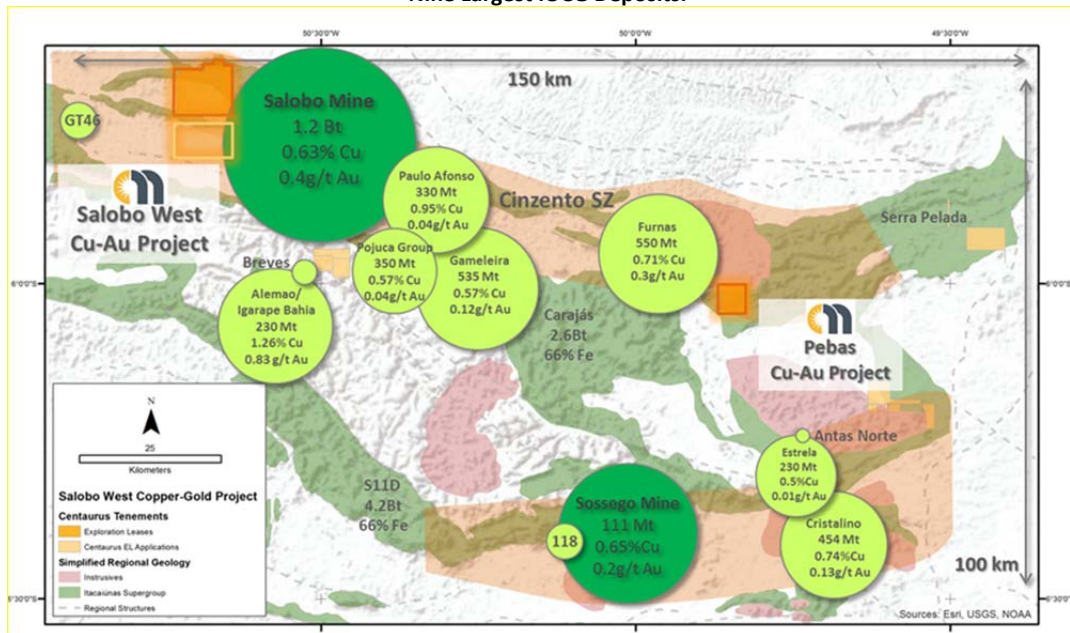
Nine Largest IOCG Deposits.

50°30'0"W
50°0'0"W
49°30'0"W

150 km

GT46

Salobo Mine
1.2 Bt
0.63% Cu
0.4g/t Au

Salobo West
Cu-Au Project

Paulo Afonso
330 Mt
0.95% Cu
0.04g/t Au

Cinzento SZ

Serra Pelada

Furnas
550 Mt
0.71% Cu
0.3g/t Au

Breves

Pojuca Group
350 Mt
0.57% Cu
0.04g/t Au

Gameleira
535 Mt
0.57% Cu
0.12g/t Au

6°0'0"S
6°0'0"S

Alemao/
Igarape Bahia
230 Mt
1.26% Cu
0.83 g/t Au

Carajás
2.6Bt
66% Fe

Pebas
Cu-Au Project

N

25

Kilometers

Antas Norte

Estrela
230 Mt
0.5%Cu
0.01g/t Au

Salobo West Copper-Gold Project

Centaurus Tenements
Exploration Leases
Centaurus EL Applications

Simplified Regional Geology
Instrusives
Itacaiúnas Supergroup
Regional Structures

S11D
4.2Bt
66% Fe

Sossego Mine
111 Mt
0.65%Cu
0.2g/t Au

118

Cristalino
454 Mt
0.74%Cu
0.13g/t Au

100 km

6°30'0"S
6°30'0"S

Sources: Esri, USGS, NOAA